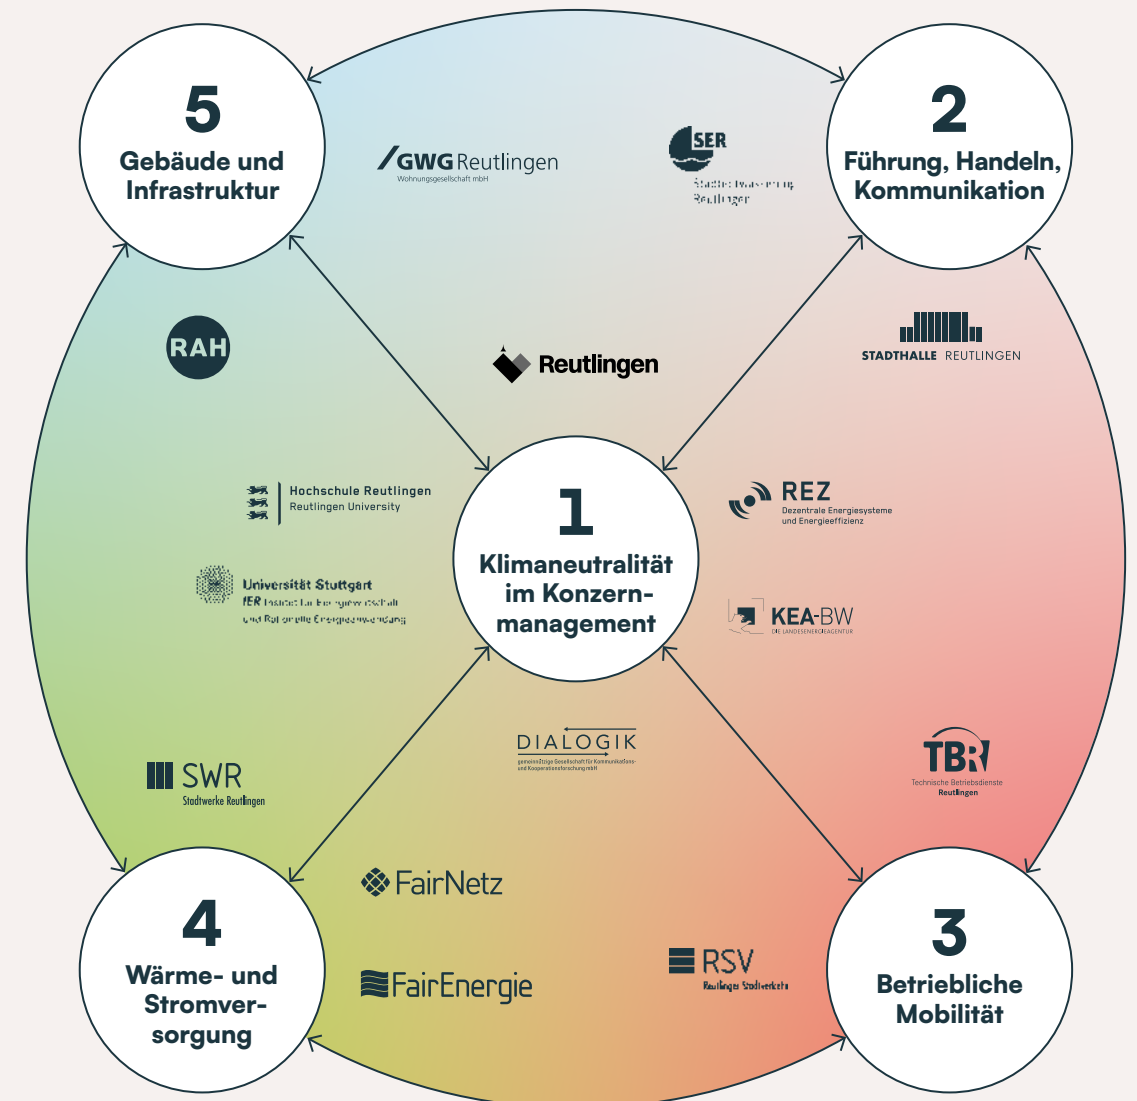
5
Gebäude und Infrastruktur

2
Führung, Handeln, Kommunikation

GWG Reutlingen
Wohnungsgesellschaft mbH

SER
Stadtentwässerung Reutlingen

RAH

Reutlingen

STADTHALLE REUTLINGEN

Hochschule Reutlingen
Reutlingen University

1
Klimaneutralität im Konzernmanagement

REZ
Dezentrale Energiesysteme und Energieeffizienz

Universität Stuttgart
IER Institut für Energiewirtschaft und Rationelle Energieanwendung

KEA-BW
DIE LANDESENERGIEAGENTUR

DIALOGIK
gemeinnützige Gesellschaft für Kommunikations- und Kooperationsforschung mbH

TBR
Technische Betriebsdienste Reutlingen

SWR
Stadtwerke Reutlingen

FairNetz

4
Wärme- und Stromversorgung

FairEnergie

RSV
Reutlinger Stadtverkehr

3
Betriebliche Mobilität